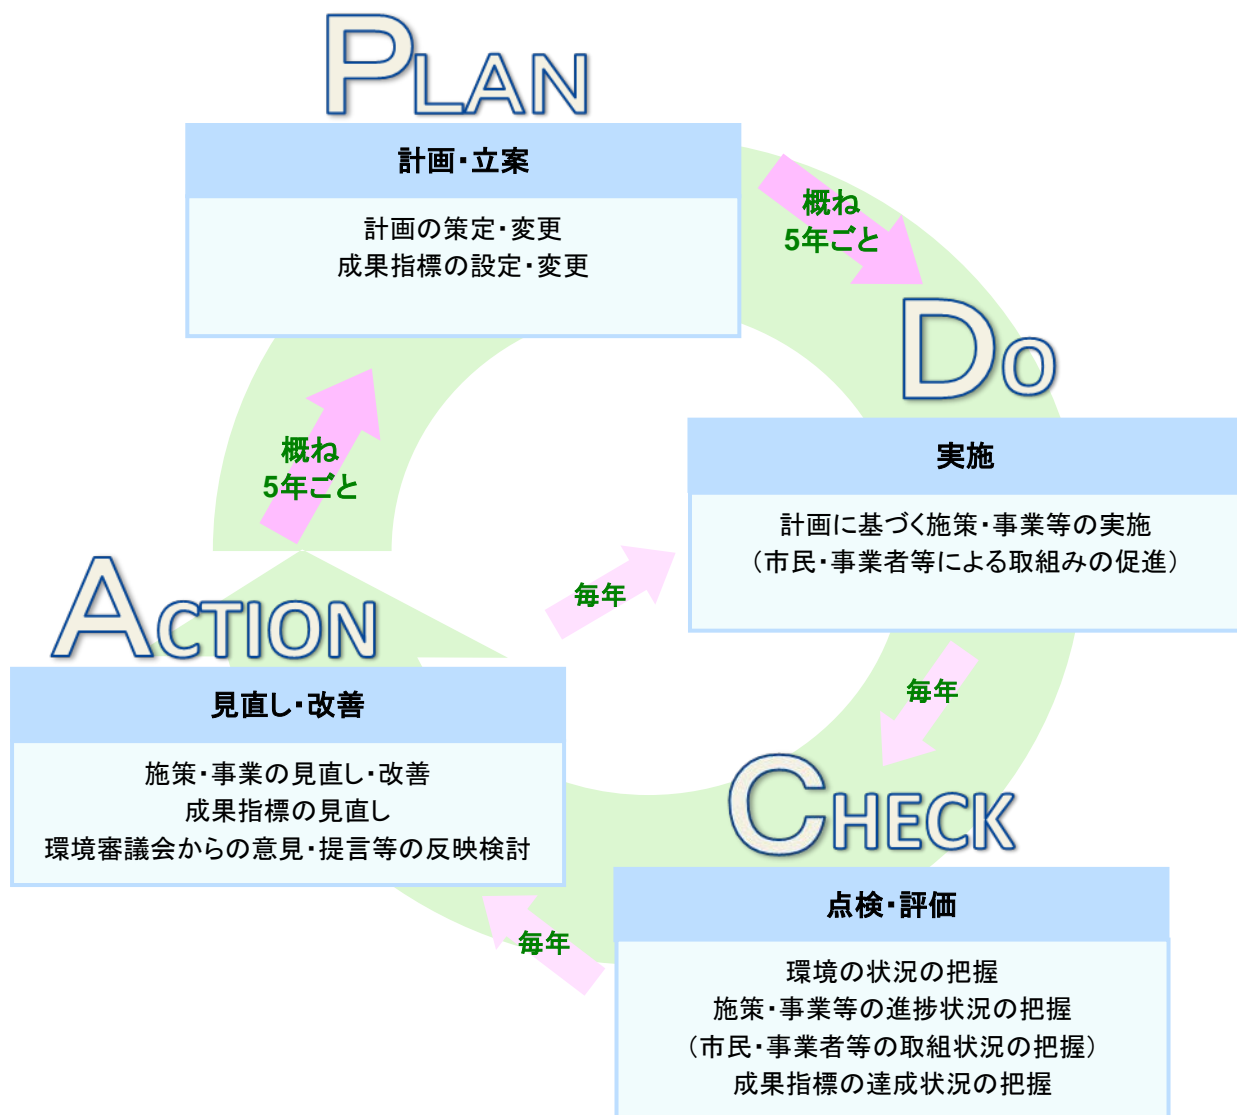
PLAN

計画・立案

計画の策定・変更
成果指標の設定・変更

概ね
5年ごと

DO

実施

計画に基づく施策・事業等の実施
（市民・事業者等による取組みの促進）

毎年

CHECK

点検・評価

環境の状況の把握
施策・事業等の進捗状況の把握
（市民・事業者等の取組状況の把握）
成果指標の達成状況の把握

毎年

ACTION

見直し・改善

施策・事業の見直し・改善
成果指標の見直し
環境審議会からの意見・提言等の反映検討

毎年

概ね
5年ごと